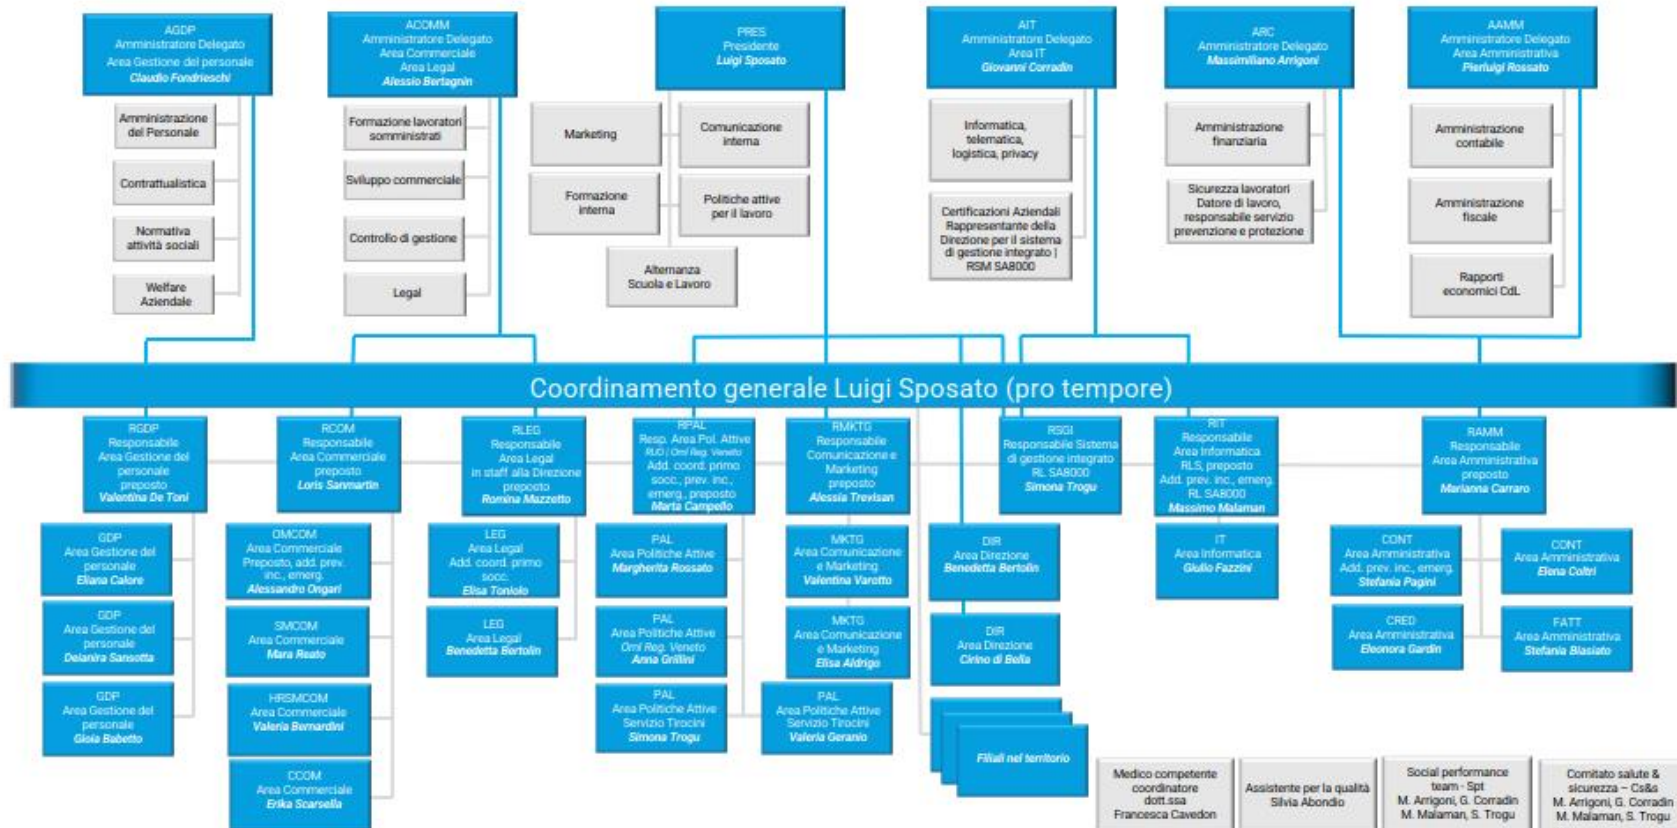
AGDP
Amministratore Delegato
Area Gestione del personale
Claudio Fondrieschi

Amministrazione del Personale

Contrattualistica

Normativa attività sociali

Welfare Aziendale

ACOMM
Amministratore Delegato
Area Commerciale
Area Legal
Alessio Bertagnin

Formazione lavoratori somministrati

Sviluppo commerciale

Controllo di gestione

Legal

PRES
Presidente
Luigi Sposato

Marketing

Comunicazione interna

Formazione interna

Politiche attive per il lavoro

Alternanza Scuola e Lavoro

AIT
Amministratore Delegato
Area IT
Giovanni Corradin

Informatica, telematica, logistica, privacy

Certificazioni Aziendali Rappresentante della Direzione per il sistema di gestione integrato | RSM SA8000

ARC
Amministratore Delegato
Massimiliano Arrigoni

Amministrazione finanziaria

Sicurezza lavoratori Datore di lavoro, responsabile servizio prevenzione e protezione

AAMM
Amministratore Delegato
Area Amministrativa
Pierluigi Rossato

Amministrazione contabile

Amministrazione fiscale

Rapporti economici CdL

Coordinamento generale Luigi Sposato (pro tempore)

RGDP
Responsabile
Area Gestione del personale
preposto
Valentina De Toni

RCOM
Responsabile
Area Commerciale
preposto
Loris Sanmartin

RLEG
Responsabile
Area Legal
in staff alla Direzione
preposto
Romina Mazzetto

RPAL
Resp. Area Pol. Attive
RUO | Oml Reg. Veneto
Add. coord. primo socc., prev. inc., emerg., preposto
Marta Campello

RMKTG
Responsabile
Comunicazione e Marketing
preposto
Alessia Trevisan

RSGI
Responsabile Sistema di gestione integrato
RL SA8000
Simona Trogu

RIT
Responsabile
Area Informatica
RLS, preposto
Add. prev. inc., emerg.
RL SA8000
Massimo Malaman

RAMM
Responsabile
Area Amministrativa
preposto
Marianna Carraro

GDP
Area Gestione del personale
Eliana Calore

GDP
Area Gestione del personale
Delanira Sansotta

GDP
Area Gestione del personale
Gioia Babetto

OMCOM
Area Commerciale
Preposto, add. prev. inc., emerg.
Alessandro Ongari

SMCOM
Area Commerciale
Mara Reato

HRSMCOM
Area Commerciale
Valeria Bernardini

CCOM
Area Commerciale
Erika Scarsella

LEG
Area Legal
Add. coord. primo socc.
Elisa Toniolo

LEG
Area Legal
Benedetta Bertolin

PAL
Area Politiche Attive
Margherita Rossato

PAL
Area Politiche Attive
Oml Reg. Veneto
Anna Grillini

PAL
Area Politiche Attive
Servizio Tirocini
Simona Trogu

MKTG
Area Comunicazione e Marketing
Valentina Varotto

MKTG
Area Comunicazione e Marketing
Elisa Aldrigo

PAL
Area Politiche Attive
Servizio Tirocini
Valeria Geranio

DIR
Area Direzione
Benedetta Bertolin

DIR
Area Direzione
Cirino di Bella

Filiali nel territorio

IT
Area Informatica
Giulio Fazzini

CONT
Area Amministrativa
Add. prev. inc., emerg.
Stefania Pagin

CRED
Area Amministrativa
Eleonora Gardin

CONT
Area Amministrativa
Elena Coltri

FATT
Area Amministrativa
Stefania Blasiato

Medico competente coordinatore dott.ssa Francesca Cavedon

Assistente per la qualità Silvia Abondio

Social performance team - Spt
M. Arrigoni, G. Corradin
M. Malaman, S. Trogu

Comitato salute & sicurezza – Cs&s
M. Arrigoni, G. Corradin
M. Malaman, S. Trogu